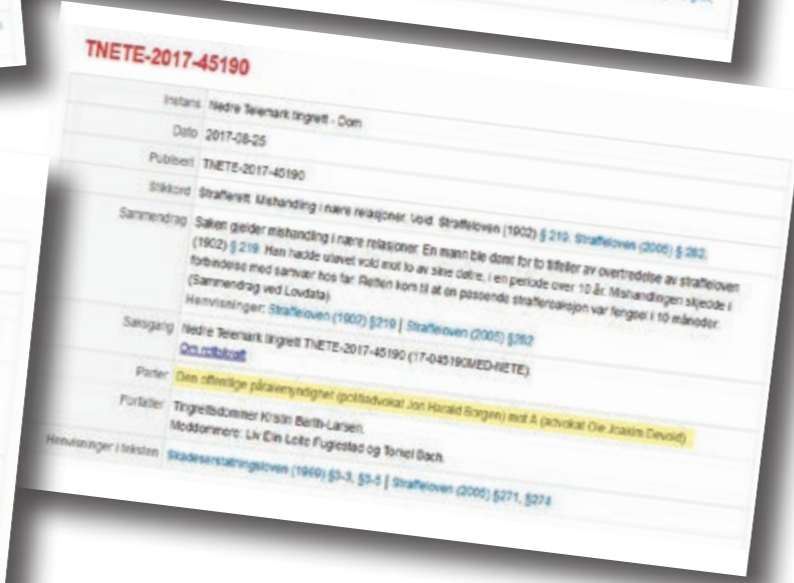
TNETE-2017-45190

| | |
|---|---|
| Instans | Nedre Telemark tingrett - Dom |
| Dato | 2017-08-25 |
| Publisert | TNETE-2017-45190 |
| Stikkord | Strafferett. Mishandling i nære relasjoner. Vold. Straffeloven (1902) § 219. Straffeloven (2005) § 282. |
| Sammendrag | Saken gjelder mishandling i nære relasjoner. En mann ble dømt for to tilfeller av overtredelse av straffeloven (1902) § 219. Han hadde utøvet vold mot to av sine døtre, i en periode over 10 år. Mishandlingen skjedde i forbindelse med samvær hos far. Retten kom til at en passende straffereaksjon var fengsel i 10 måneder. (Sammendrag ved Lovdata). Henvisninger: Straffeloven (1902) §219 \| Straffeloven (2005) §282 |
| Saksgang | Nedre Telemark tingrett TNETE-2017-45190 (17-045190MED-NETE). Om rettskraft |
| Parter | Den offentlige påtalemyndighet (politiadvokat Jon Harald Borgen) mot A (advokat Ole Joakim Devold). |
| Forfatter | Tingrettsdommer Kristin Berth-Larsen. Meddommere: Liv Elin Leite Fuglestad og Tornel Bach. |
| Henvisninger i teksten | Skadeserstatningsloven (1969) §3-3, §3-5 \| Straffeloven (2005) §271, §274 |